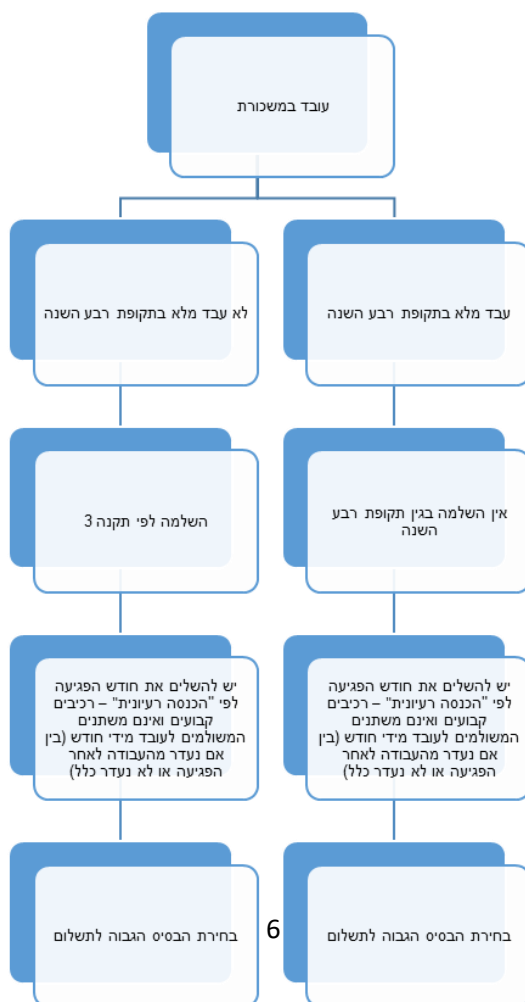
עובד במשכורת

עבד מלא בתקופת רבע השנה

אין השלמה בגין תקופת רבע השנה

יש להשלים את חודש הפגיעה לפי "הכנסה רעיונית" – רכיבים קבועים ואינם משתנים המשולמים לעובד מידי חודש (בין אם נעדר מהעבודה לאחר הפגיעה או לא נעדר כלל)

בחירת הבסיס הגבוה לתשלום

לא עבד מלא בתקופת רבע השנה

השלמה לפי תקנה 3

יש להשלים את חודש הפגיעה לפי "הכנסה רעיונית" – רכיבים קבועים ואינם משתנים המשולמים לעובד מידי חודש (בין אם נעדר מהעבודה לאחר הפגיעה או לא נעדר כלל)

בחירת הבסיס הגבוה לתשלום

6